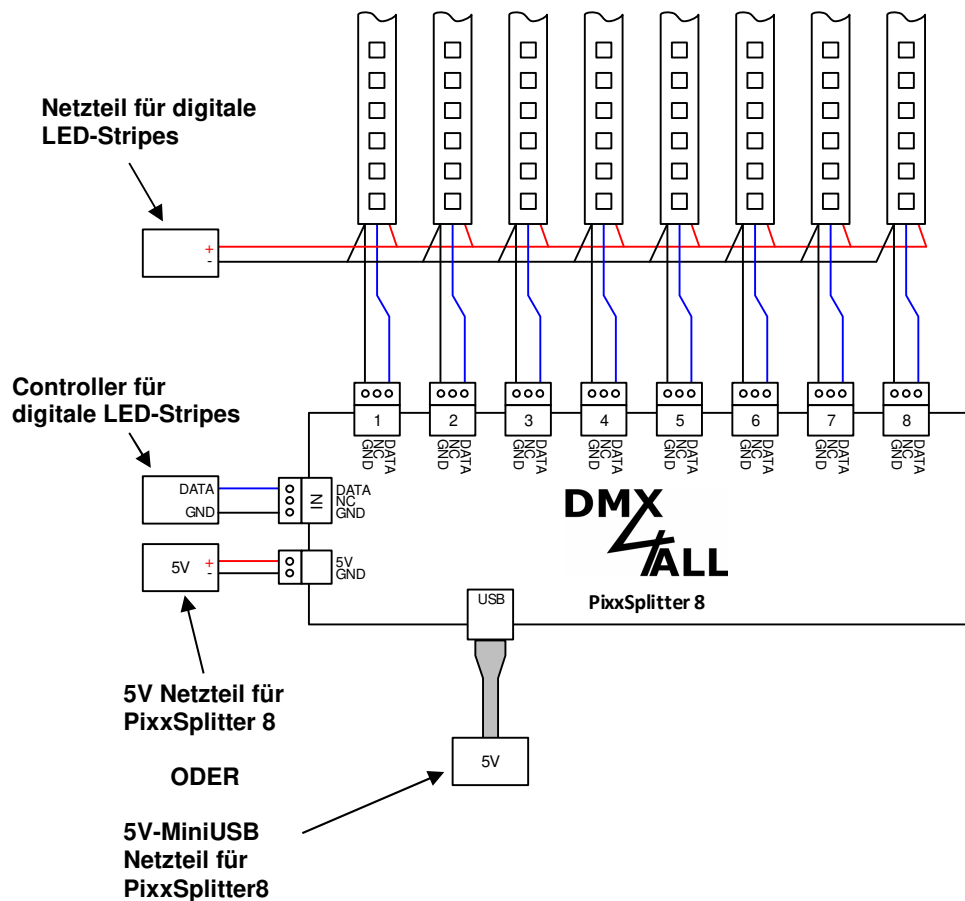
Netzteil für digitale LED-Stripes

+
-

Controller für digitale LED-Stripes

DATA
GND

IN
DATA
NC
GND

5V
+
-

5V
GND

1
GND NC DATA

2
GND NC DATA

3
GND NC DATA

4
GND NC DATA

5
GND NC DATA

6
GND NC DATA

7
GND NC DATA

8
GND NC DATA

DMX
ALL

PixxSplitter 8

USB

5V

5V Netzteil für PixxSplitter 8

ODER

5V-MiniUSB Netzteil für PixxSplitter8